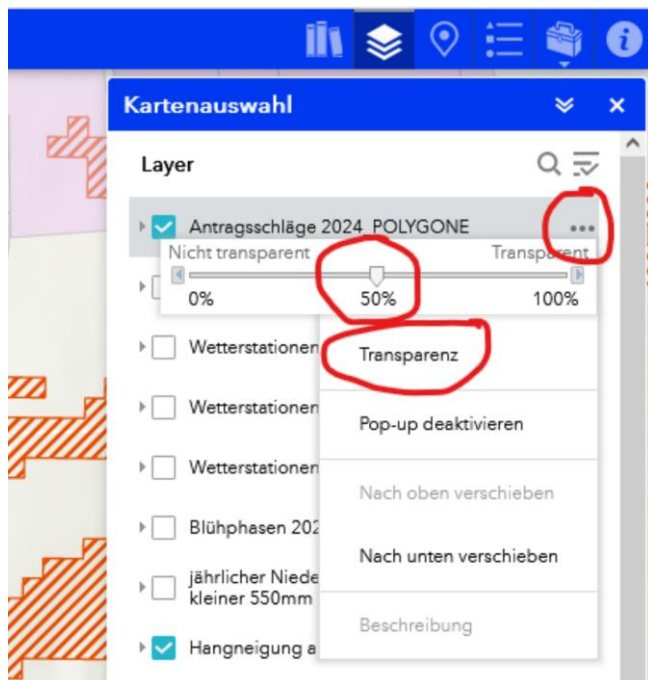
Kartenauswahl

Layer

Antragsschläge 2024_POLYGONE

Nicht transparent

Transparent

0%

50%

100%

Wetterstationen

Wetterstationen

Wetterstationen

Blühphasen 202

jährlicher Niede
kleiner 550mm

Hangneigung a

Transparenz

Pop-up deaktivieren

Nach oben verschieben

Nach unten verschieben

Beschreibung